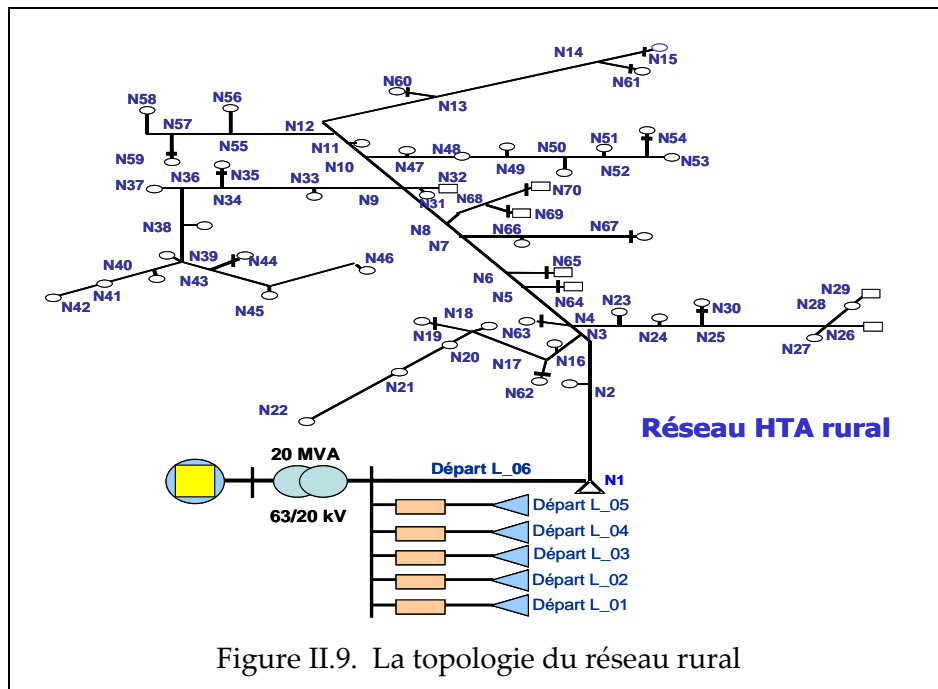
N14
N15
N61
N60
N13
N58
N56
N57
N55
N12
N11
N10
N59
N47
N48
N49
N50
N51
N52
N54
N53
N37
N36
N35
N34
N33
N9
N32
N31
N68
N70
N69
N38
N8
N7
N66
N67
N40
N39
N44
N46
N43
N41
N42
N45
N6
N65
N5
N64
N29
N28
N23
N30
N18
N63
N4
N3
N24
N25
N26
N27
N19
N20
N17
N16
N21
N62
N2
N22
Réseau HTA rural
20 MVA
Départ L_06
N1
63/20 kV
Départ L_05
Départ L_04
Départ L_03
Départ L_02
Départ L_01
Figure II.9. La topologie du réseau rural